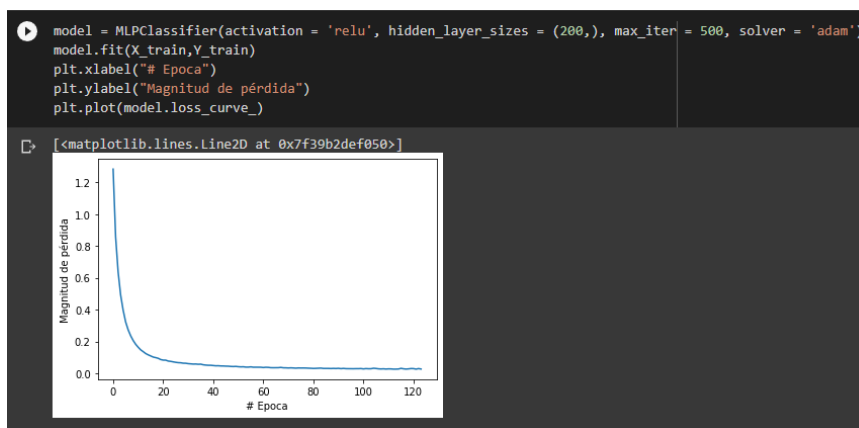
model = MLPClassifier(activation = 'relu', hidden_layer_sizes = (200,), max_iter = 500, solver = 'adam')
model.fit(X_train,Y_train)
plt.xlabel("# Epoca")
plt.ylabel("Magnitud de pérdida")
plt.plot(model.loss_curve_)

[<matplotlib.lines.Line2D at 0x7f39b2def050>]

Magnitud de pérdida
1.2
1.0
0.8
0.6
0.4
0.2
0.0
0
20
40
60
80
100
120
# Epoca